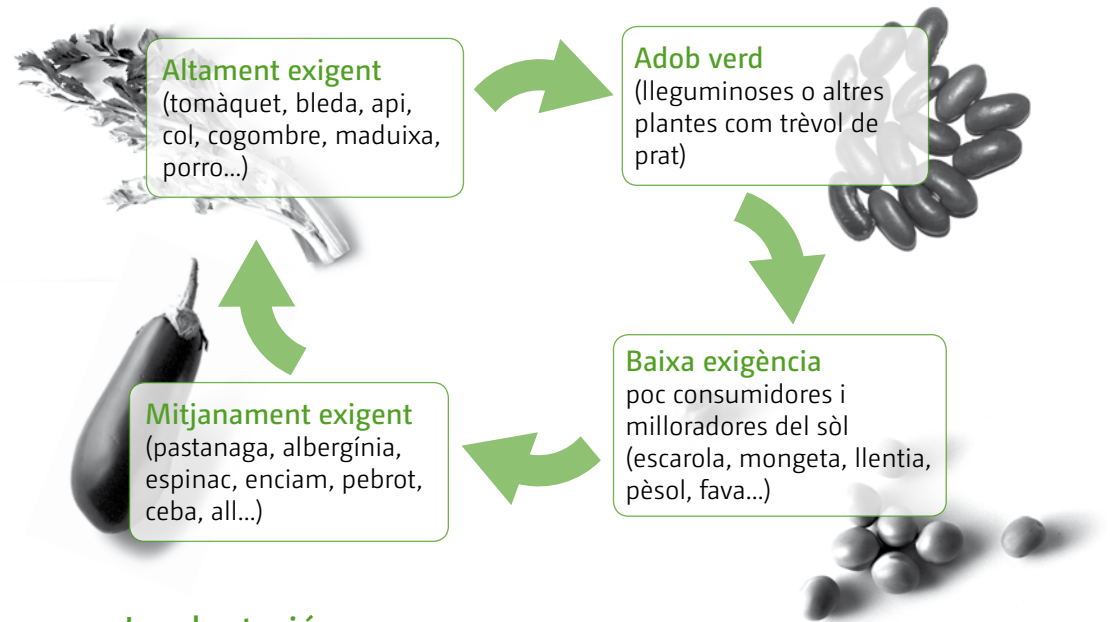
Altament exigent
(tomàquet, bleda, api, col, cogombre, maduixa, porro...)

Adob verd
(lleguminoses o altres plantes com trèvol de prat)

Baixa exigència
poc consumidores i milloradores del sòl (escarola, mongeta, llentia, pèsol, fava...)

Mitjanament exigent
(pastanaga, albergínia, espinac, enciam, pebrot, ceba, all...)

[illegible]